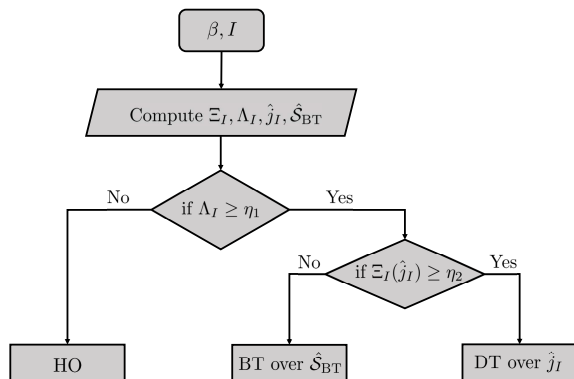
$\beta, I$

Compute $\Xi_I, \Lambda_I, \hat{j}_I, \hat{\mathcal{S}}_{\mathrm{BT}}$

No

if $\Lambda_I \geq \eta_1$

Yes

No

if $\Xi_I(\hat{j}_I) \geq \eta_2$

Yes

HO

BT over $\hat{\mathcal{S}}_{\mathrm{BT}}$

DT over $\hat{j}_I$